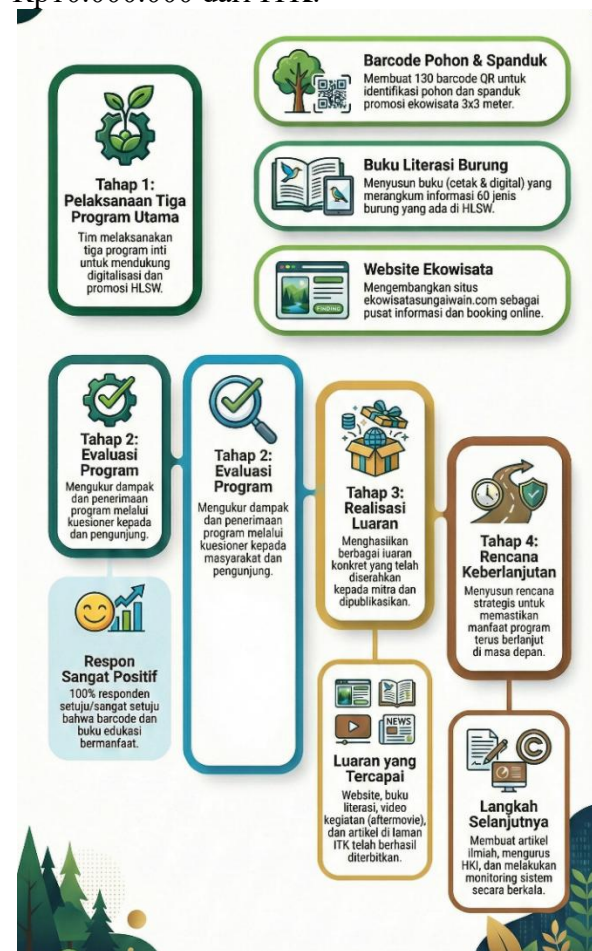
Rp10.000.000 dari ITK.

Tahap 1: Pelaksanaan Tiga Program Utama

Tim melaksanakan tiga program inti untuk mendukung digitalisasi dan promosi HLSW.

Barcode Pohon & Spanduk
Membuat 130 barcode QR untuk identifikasi pohon dan spanduk promosi ekowisata 3x3 meter.

Buku Literasi Burung
Menyusun buku (cetak & digital) yang merangkum informasi 60 jenis burung yang ada di HLSW.

Website Ekowisata
Mengembangkan situs ekowisatasungaiwain.com sebagai pusat informasi dan booking online.

FINDING

Tahap 2: Evaluasi Program
Mengukur dampak dan penerimaan program melalui kuesioner kepada dan pengunjung.

Respon Sangat Positif
100% responden setuju/sangat setuju bahwa barcode dan buku edukasi bermanfaat.

Tahap 2: Evaluasi Program
Mengukur dampak dan penerimaan program melalui kuesioner kepada masyarakat dan pengunjung.

Tahap 3: Realisasi Luaran
Menghasilkan berbagai luaran konkret yang telah diserahkan kepada mitra dan dipublikasikan.

NEWS

Luaran yang Tercapai
Website, buku literasi, video kegiatan (aftermovie), dan artikel di laman ITK telah berhasil diterbitkan.

Tahap 4: Rencana Keberlanjutan
Menyusun rencana strategis untuk memastikan manfaat program terus berlanjut di masa depan.

Langkah Selanjutnya
Membuat artikel ilmiah, mengurus HKI, dan melakukan monitoring sistem secara berkala.